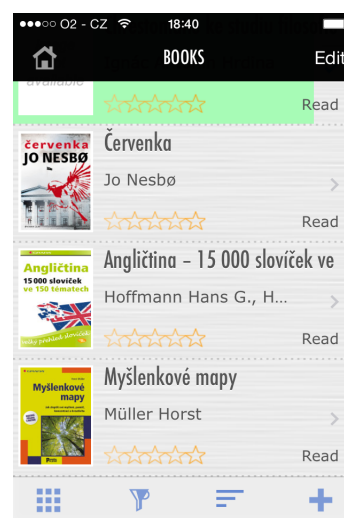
●●●○○ O2 - CZ 18:40

BOOKS

Edit

available

Read

červenka
JO NESBØ

Červenka

Jo Nesbø

Read

Angličtina
15 000 slovíček ve 150 tématech

Angličtina – 15 000 slovíček ve

Hoffmann Hans G., H...

Read

Myšlenkové mapy

Myšlenkové mapy

Müller Horst

Read